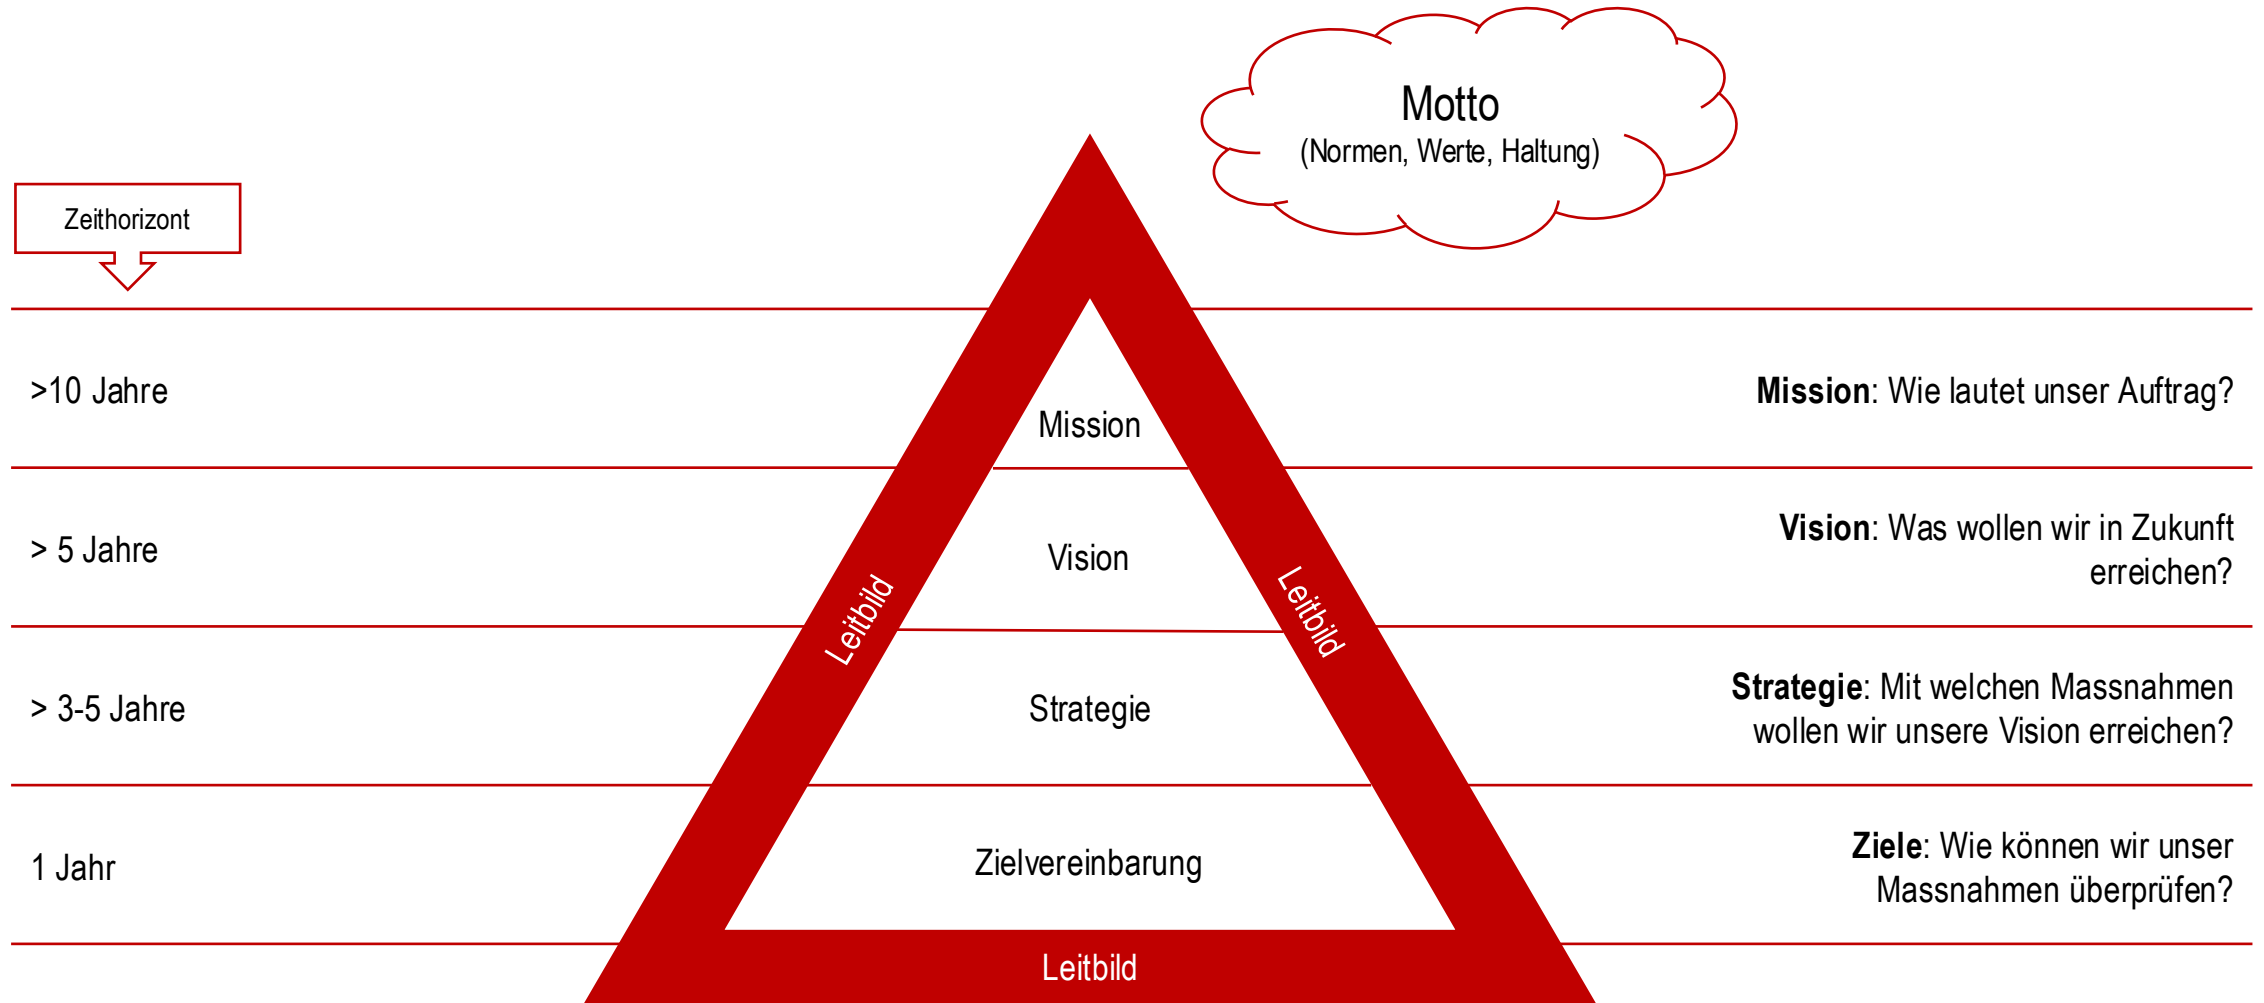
Motto
(Normen, Werte, Haltung)

Zeithorizont

>10 Jahre

Mission

**Mission**: Wie lautet unser Auftrag?

> 5 Jahre

Vision

**Vision**: Was wollen wir in Zukunft erreichen?

Leitbild

Leitbild

> 3-5 Jahre

Strategie

**Strategie**: Mit welchen Massnahmen wollen wir unsere Vision erreichen?

1 Jahr

Zielvereinbarung

**Ziele**: Wie können wir unser Massnahmen überprüfen?

Leitbild